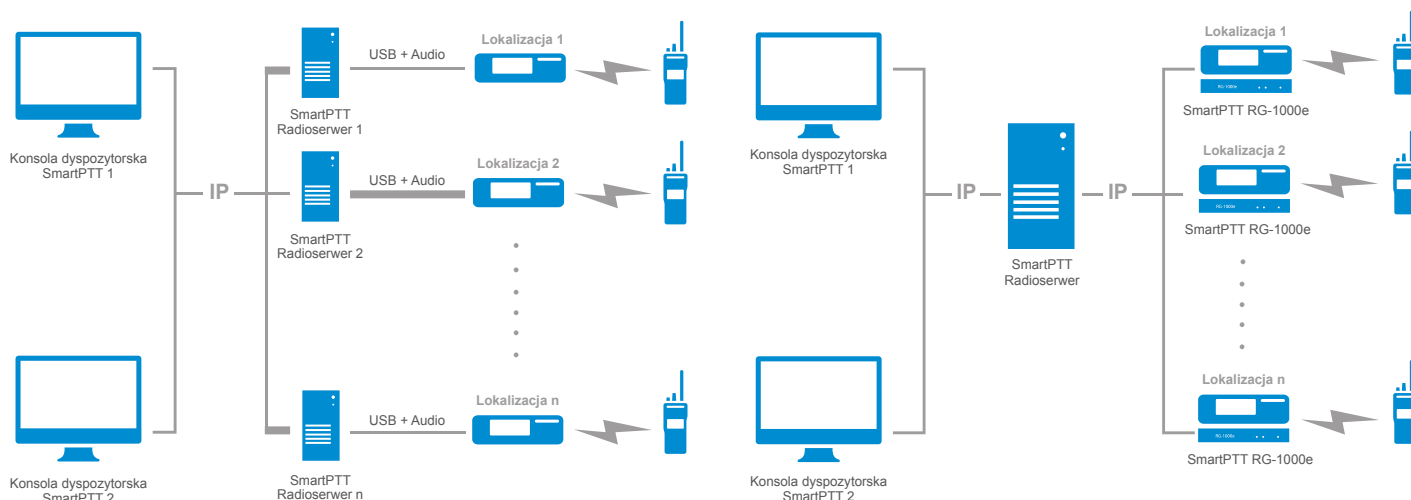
Konsola dyspozytorska SmartPTT 1

Konsola dyspozytorska SmartPTT 2

IP

SmartPTT Radioserwer 1

SmartPTT Radioserwer 2

SmartPTT Radioserwer n

USB + Audio

USB + Audio

USB + Audio

Lokalizacja 1

Lokalizacja 2

Lokalizacja n

Konsola dyspozytorska SmartPTT 1

Konsola dyspozytorska SmartPTT 2

IP

SmartPTT Radioserwer

IP

Lokalizacja 1

RG-1000e

SmartPTT RG-1000e

Lokalizacja 2

RG-1000e

SmartPTT RG-1000e

Lokalizacja n

RG-1000e

SmartPTT RG-1000e